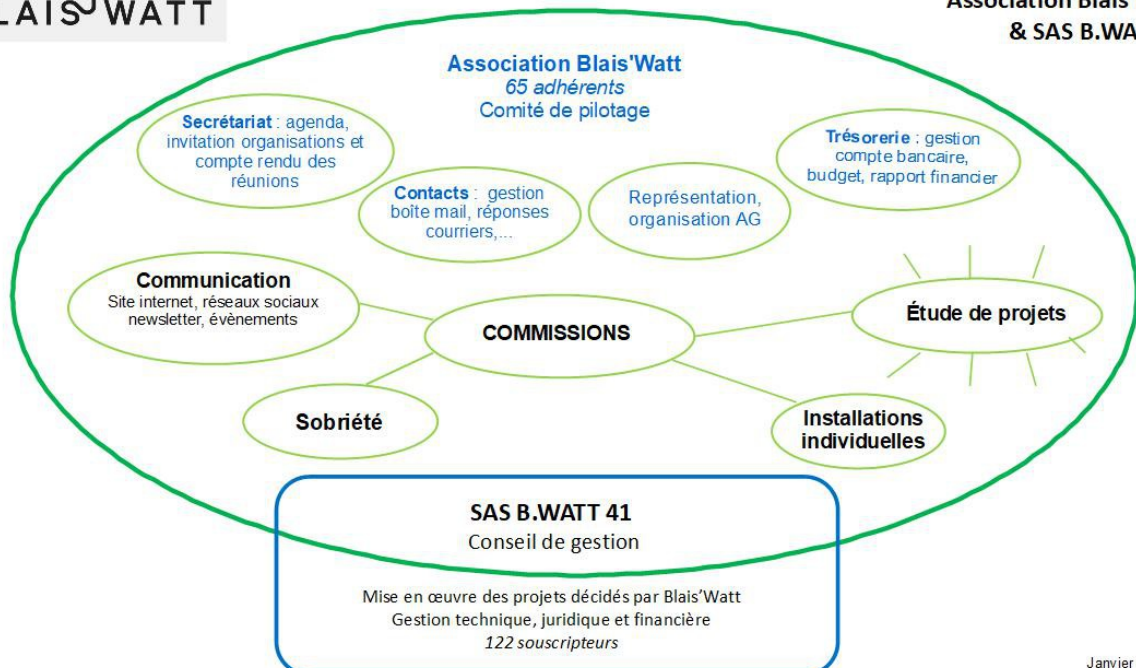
LAIS WATT

Association Blais
& SAS B.WA

Association Blais'Watt
65 adhérents
Comité de pilotage

Secrétariat : agenda, invitation organisations et compte rendu des réunions

Contacts : gestion boîte mail, réponses courriers,...

Représentation, organisation AG

Trésorerie : gestion compte bancaire, budget, rapport financier

Communication
Site internet, réseaux sociaux newsletter, évènements

COMMISSIONS

Étude de projets

Sobriété

Installations individuelles

SAS B.WATT 41
Conseil de gestion

Mise en œuvre des projets décidés par Blais'Watt
Gestion technique, juridique et financière
122 souscripteurs

Janvier